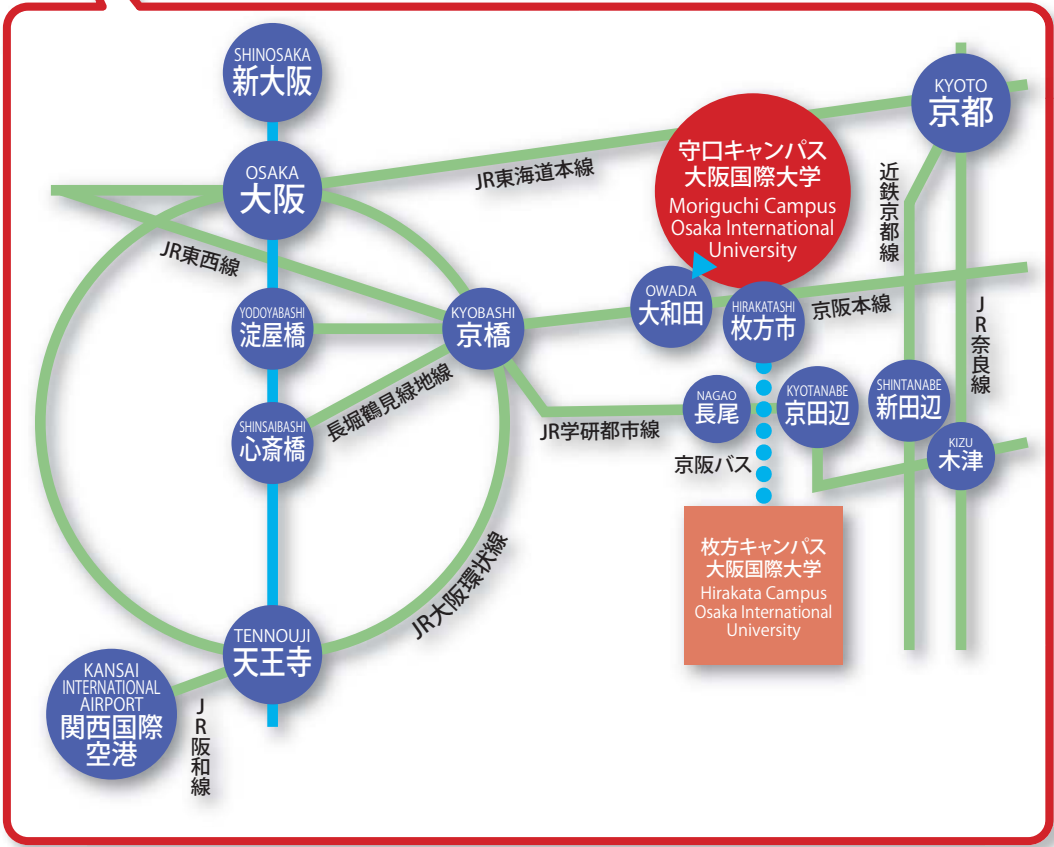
SHINOSAKA
新大阪

KYOTO
京都

OSAKA
大阪

JR東海道本線

守口キャンパス
大阪国際大学
Moriguchi Campus
Osaka International
University

近鉄京都線

JR東西線

OWADA
大和田

HIRAKATASHI
枚方市

京阪本線

YODOYABASHI
淀屋橋

KYOBASHI
京橋

JR奈良線

長堀鶴見緑地線

NAGAO
長尾

KYOTANABE
京田辺

SHINTANABE
新田辺

SHINSAIBASHI
心斎橋

JR学研都市線

KIZU
木津

京阪バス

枚方キャンパス
大阪国際大学
Hirakata Campus
Osaka International
University

JR大阪環状線

TENNOUJI
天王寺

KANSAI INTERNATIONAL AIRPORT
関西国際空港

JR阪和線